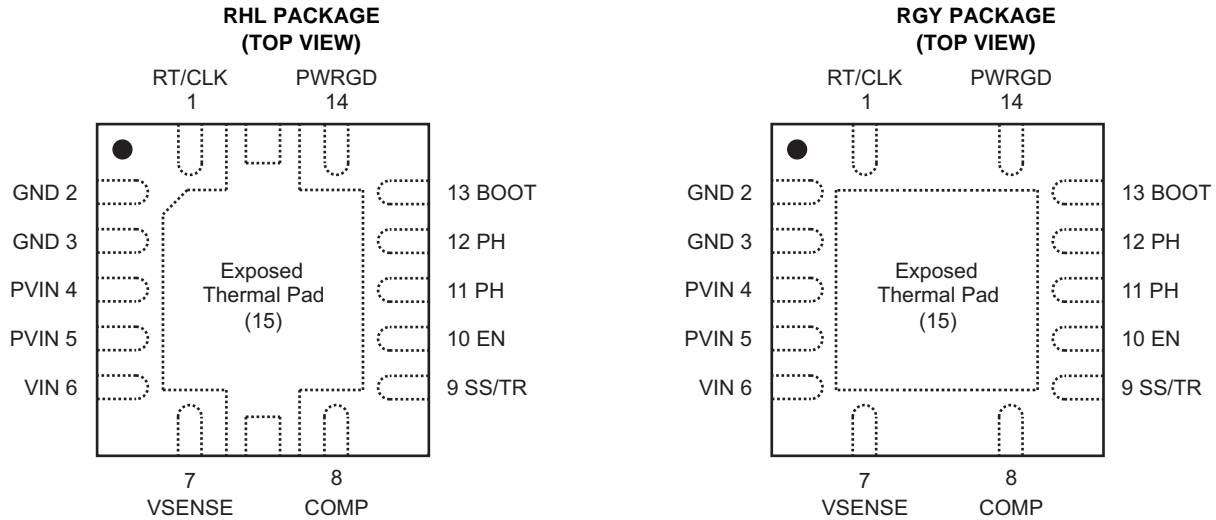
RHL PACKAGE
(TOP VIEW)

RT/CLK
1

PWRGD
14

GND 2

GND 3

PVIN 4

PVIN 5

VIN 6

Exposed
Thermal Pad
(15)

13 BOOT

12 PH

11 PH

10 EN

9 SS/TR

7
VSENSE

8
COMP

RGY PACKAGE
(TOP VIEW)

RT/CLK
1

PWRGD
14

GND 2

GND 3

PVIN 4

PVIN 5

VIN 6

Exposed
Thermal Pad
(15)

13 BOOT

12 PH

11 PH

10 EN

9 SS/TR

7
VSENSE

8
COMP